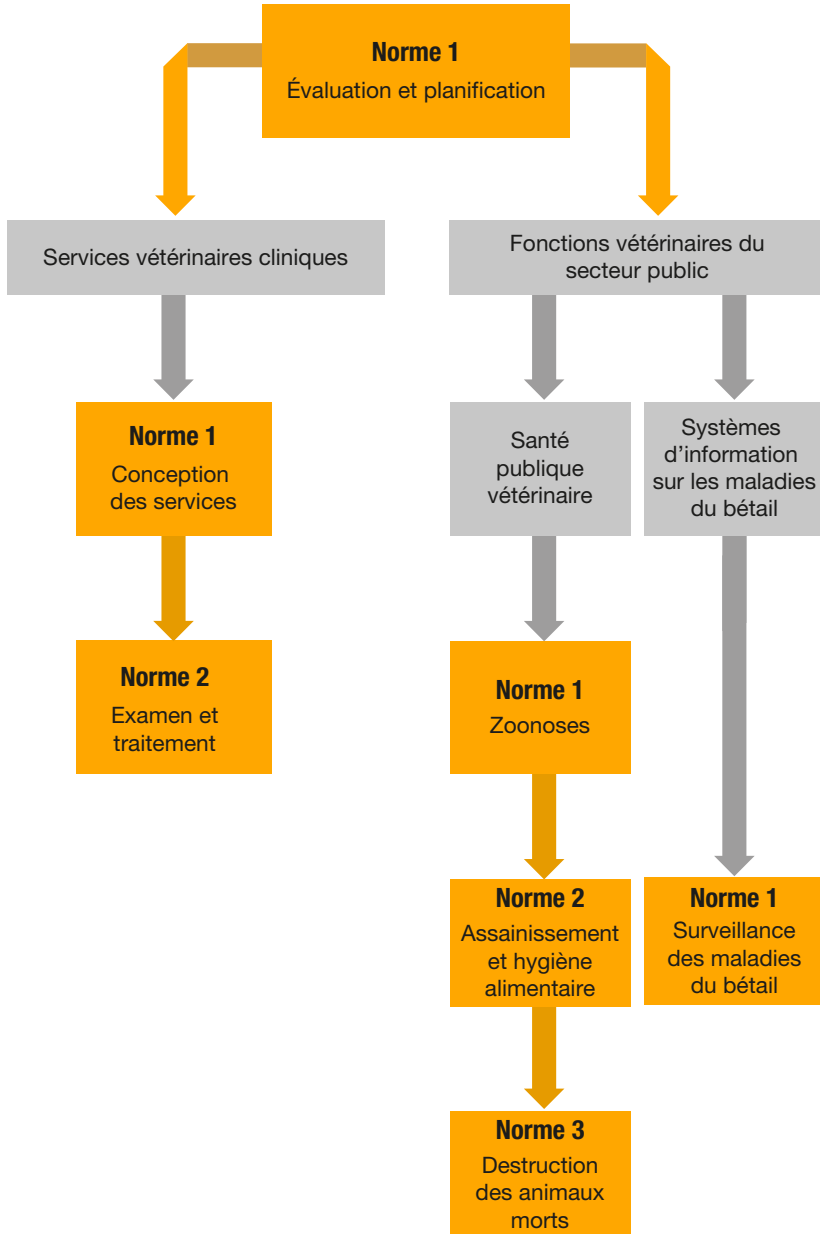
Norme 1
Évaluation et planification

Services vétérinaires cliniques

Fonctions vétérinaires du secteur public

Norme 1
Conception des services

Norme 2
Examen et traitement

Santé publique vétérinaire

Systèmes d'information sur les maladies du bétail

Norme 1
Zoonoses

Norme 2
Assainissement et hygiène alimentaire

Norme 3
Destruction des animaux morts

Norme 1
Surveillance des maladies du bétail